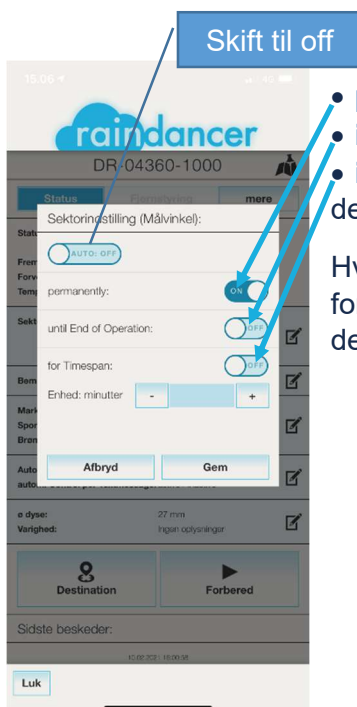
Skift til off

15:06

raindancer

DR-04360-1000

Status

mere

Sektorindstilling (Målvinkel):

AUTO: OFF

permanently:

ON

until End of Operation:

OFF

for Timespan:

OFF

Enhed: minutter

-

+

Afbryd

Gem

ø dyse:

27 mm

Varighed:

Ingen oplysninger

Destination

Forbered

Sidste beskeder:

Luk

de

Hv

fo

de